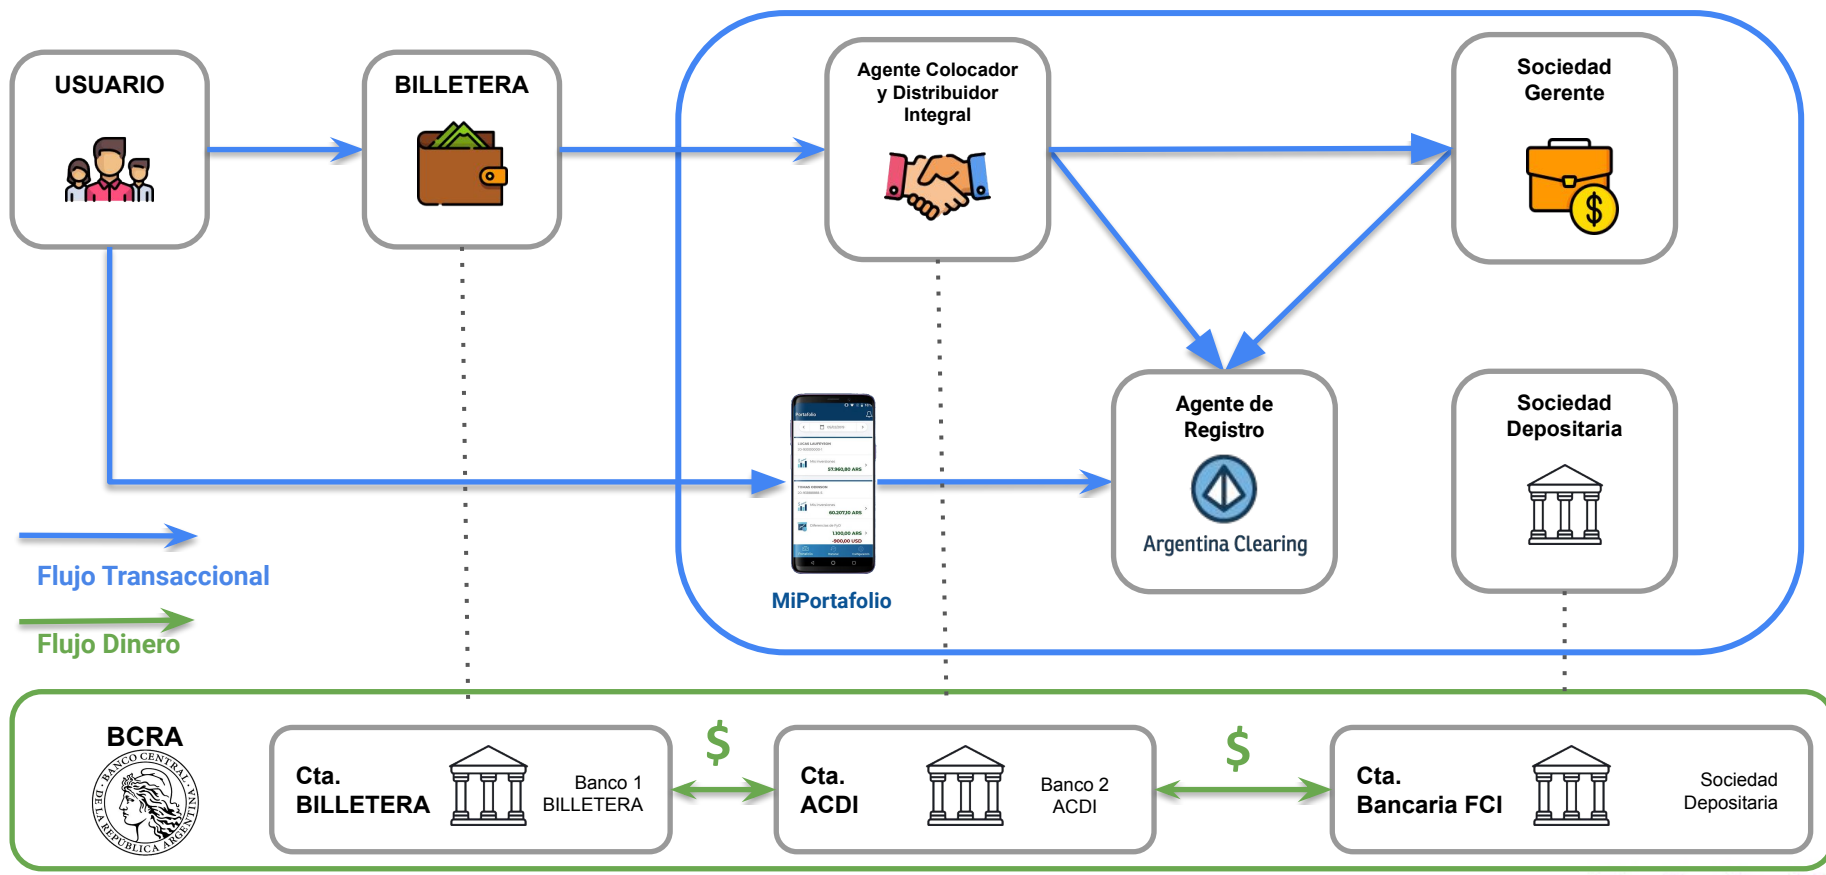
USUARIO

BILLETERA

Agente Colocador y Distribuidor Integral

Sociedad Gerente

Agente de Registro

Argentina Clearing

Sociedad Depositaria

MiPortafolio

Flujo Transaccional

Flujo Dinero

BCRA

BANCO CENTRAL DE LA REPUBLICA ARGENTINA

Cta. BILLETERA

Banco 1 BILLETERA

$

Cta. ACDI

Banco 2 ACDI

$

Cta. Bancaria FCI

Sociedad Depositaria